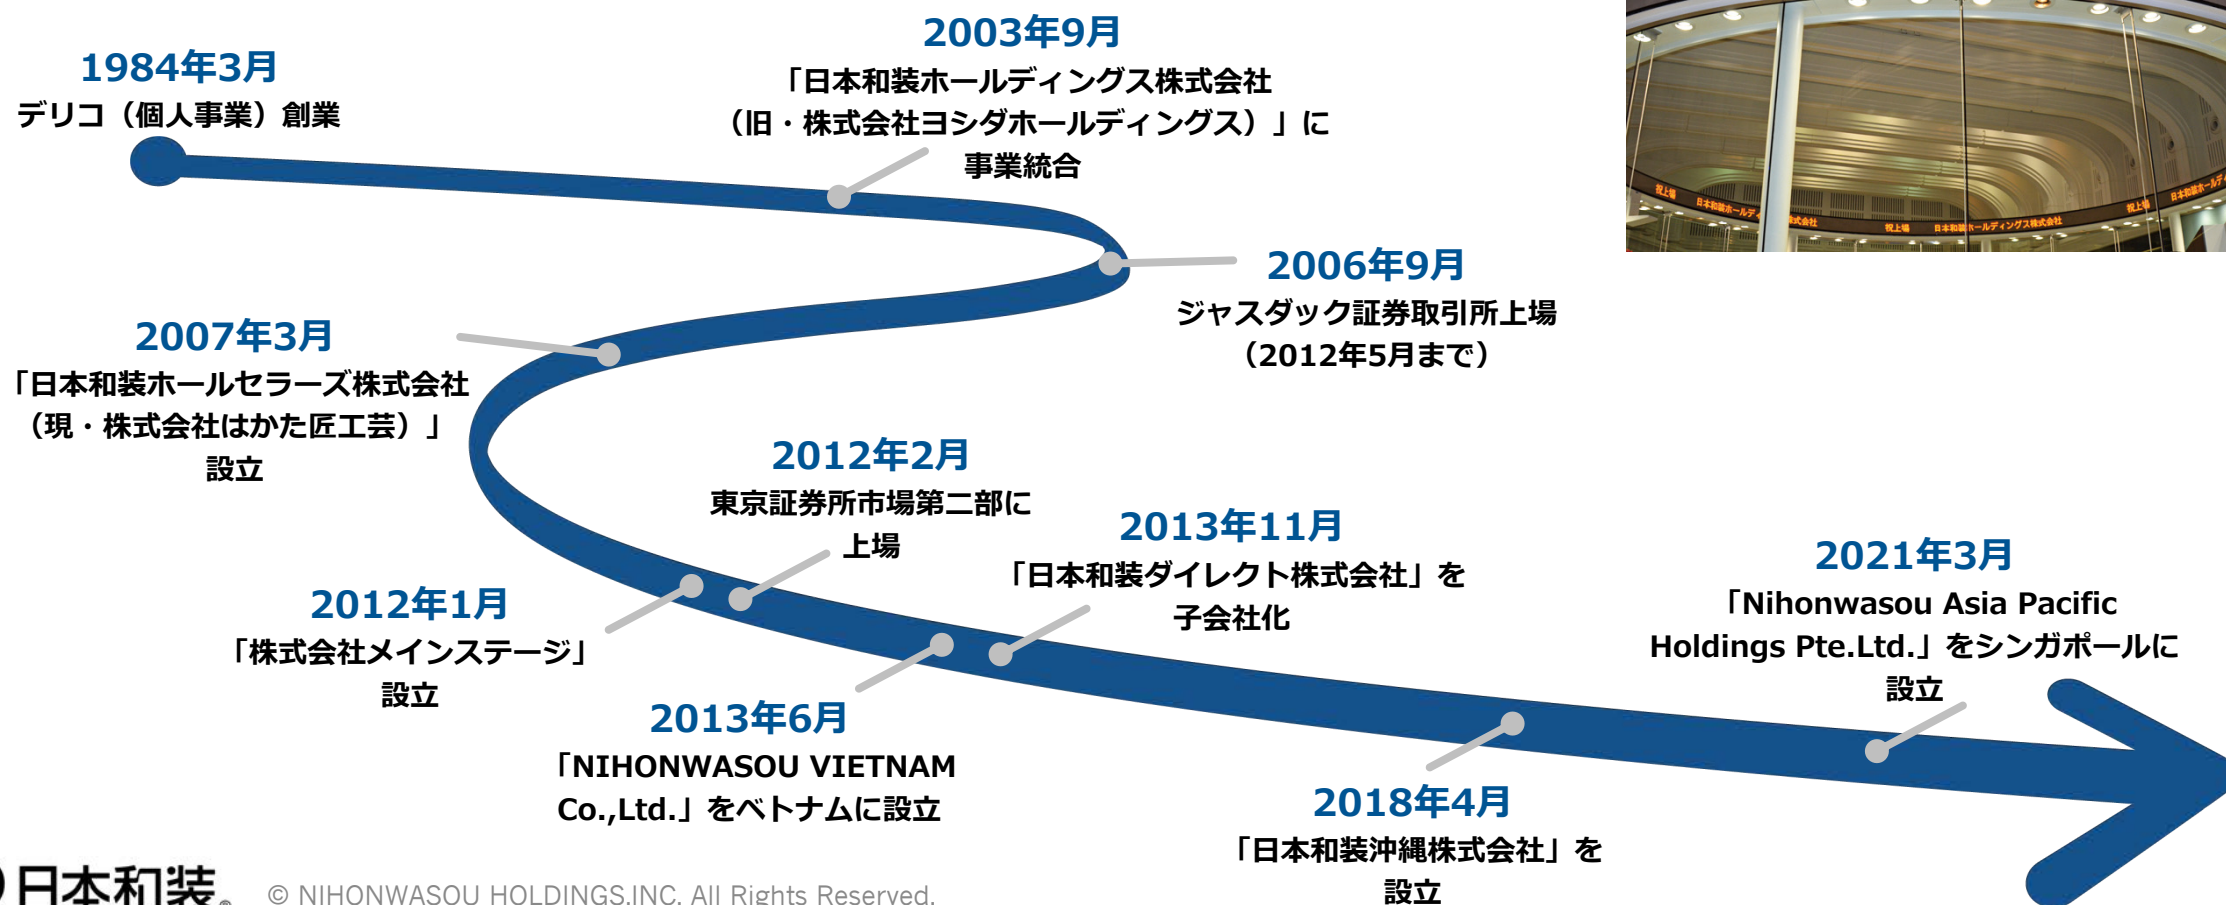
1984年3月
デリコ（個人事業）創業

2003年9月
「日本和装ホールディングス株式会社（旧・株式会社ヨシダホールディングス）」に事業統合

2006年9月
ジャスダック証券取引所上場（2012年5月まで）

2007年3月
「日本和装ホールセラーズ株式会社（現・株式会社はかた匠工芸）」設立

2012年2月
東京証券所市場第二部に上場

2013年11月
「日本和装ダイレクト株式会社」を子会社化

2021年3月
「Nihonwasou Asia Pacific Holdings Pte.Ltd.」をシンガポールに設立

2012年1月
「株式会社メインステージ」設立

2013年6月
「NIHONWASOU VIETNAM Co.,Ltd.」をベトナムに設立

2018年4月
「日本和装沖縄株式会社」を設立

日本和装

© NIHONWASOU HOLDINGS.INC. All Rights Reserved.